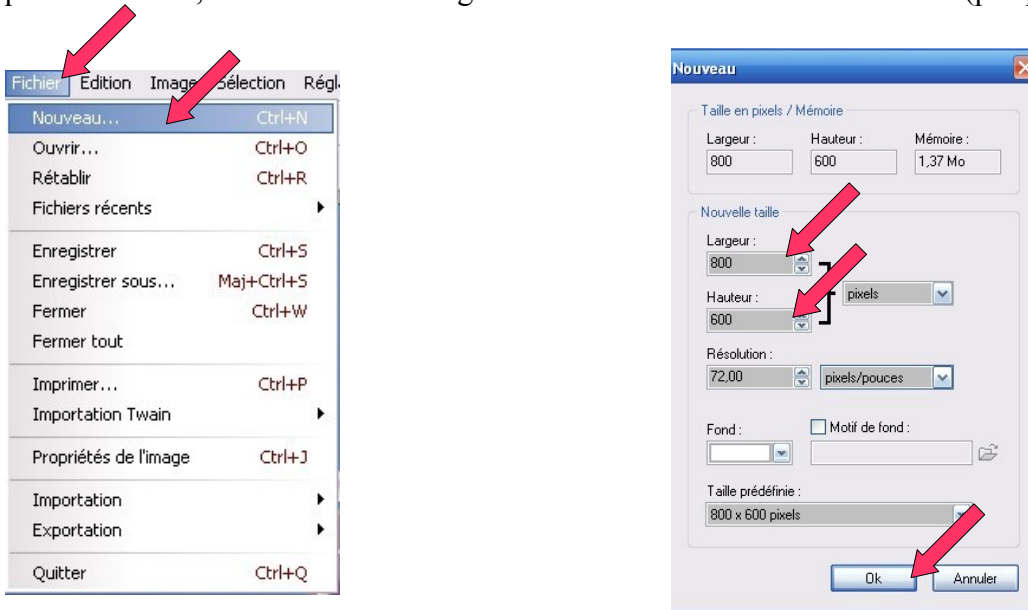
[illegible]

Fichier Edition Image Sélection Régl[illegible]

Nouveau... Ctrl+N
Ouvrir... Ctrl+O
Rétablir Ctrl+R
Fichiers récents
Enregistrer Ctrl+S
Enregistrer sous... Maj+Ctrl+S
Fermer Ctrl+W
Fermer tout
Imprimer... Ctrl+P
Importation Twain
Propriétés de l'image Ctrl+J
Importation
Exportation
Quitter Ctrl+Q

Nouveau

Taille en pixels / Mémoire
Largeur : 800
Hauteur : 600
Mémoire : 1,37 Mo

Nouvelle taille
Largeur : 800
Hauteur : 600
pixels
Résolution : 72,00
pixels/pouces
Fond :
Motif de fond :
Taille prédéfinie :
800 x 600 pixels

Ok
Annuler